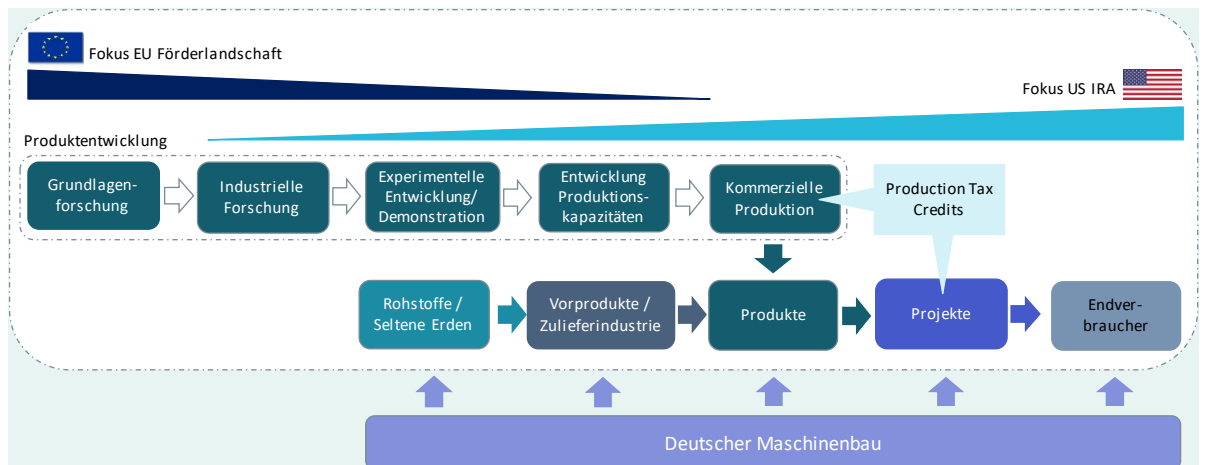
Fokus EU Förderlandschaft

Fokus US IRA

Produktentwicklung

Grundlagenforschung

Industrielle Forschung

Experimentelle Entwicklung/ Demonstration

Entwicklung Produktionskapazitäten

Kommerzielle Produktion

Production Tax Credits

Rohstoffe / Seltene Erden

Vorprodukte / Zulieferindustrie

Produkte

Projekte

Endverbraucher

Deutscher Maschinenbau